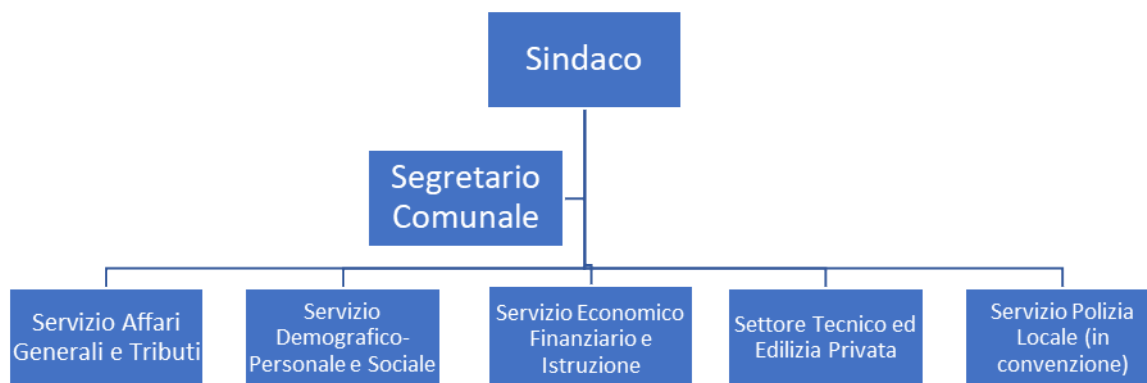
Sindaco

Segretario Comunale

Servizio Affari Generali e Tributi

Servizio Demografico-Personale e Sociale

Servizio Economico Finanziario e Istruzione

Settore Tecnico ed Edilizia Privata

Servizio Polizia Locale (in convenzione)